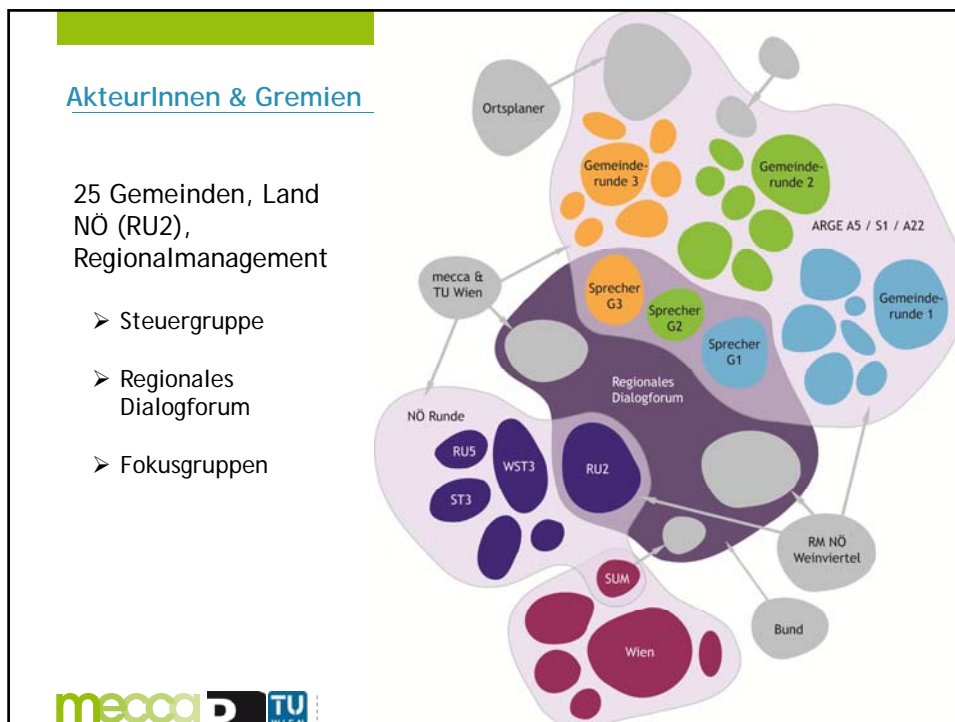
AkteurInnen & Gremien

25 Gemeinden, Land NÖ (RU2), Regionalmanagement

➢ Steuergruppe

➢ Regionales Dialogforum

➢ Fokusgruppen

Ortsplaner

Gemeinderunde 3

Gemeinderunde 2

ARGE A5 / S1 / A22

mecca & TU Wien

Sprecher G3

Sprecher G2

Sprecher G1

Gemeinderunde 1

Regionales Dialogforum

NÖ Runde

RU5

WST3

RU2

ST3

RM NÖ Weinviertel

SUM

Wien

Bund

mecca

TU WIEN